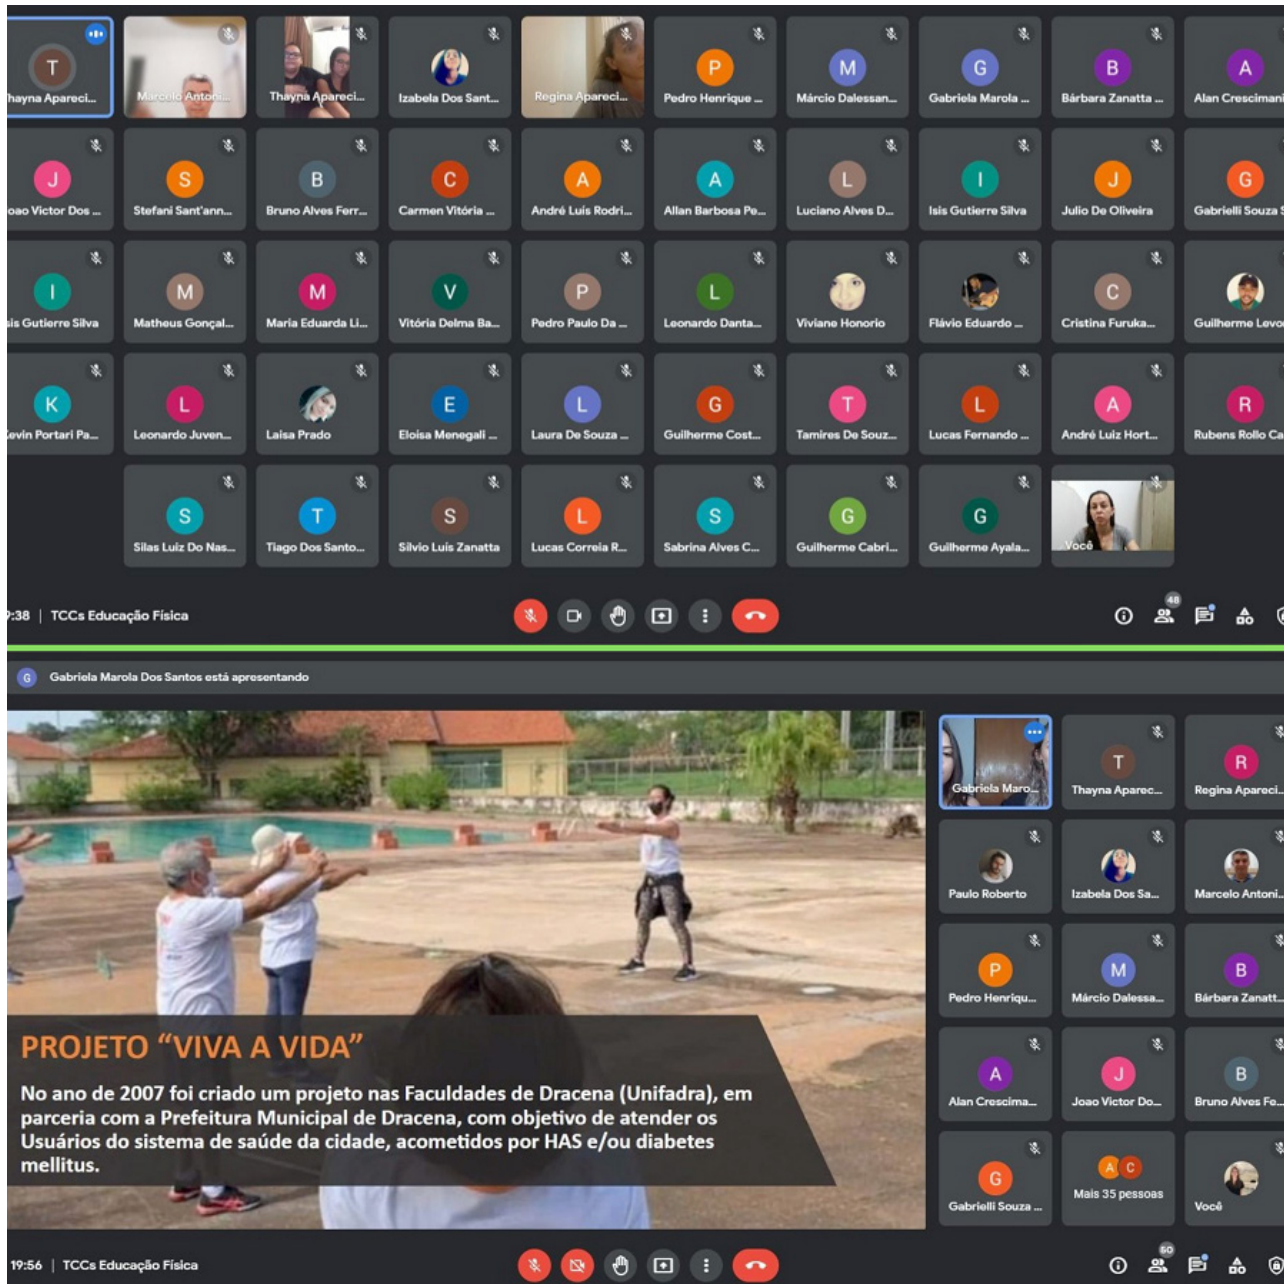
T
hayna Apareci...

Marcelo Antoni...

Thayna Apareci...

Izabela Dos Sant...

Regina Apareci...

P
Pedro Henrique ...

M
Márcio Dalessan...

G
Gabriela Marola ...

B
Bárbara Zanatta ...

A
Alan Crescimani

J
oao Victor Dos ...

S
Stefani Sant'ann...

B
Bruno Alves Ferr...

C
Carmen Vitória ...

A
André Luis Rodri...

A
Allan Barbosa Pe...

L
Luciano Alves D...

I
Isis Gutierre Silva

J
Julio De Oliveira

G
Gabrielli Souza

I
is Gutierre Silva

M
Matheus Gonçal...

M
Maria Eduarda Li...

V
Vitória Delma Ba...

P
Pedro Paulo Da ...

L
Leonardo Danta...

Viviane Honorio

Flávio Eduardo ...

C
Cristina Furuka...

Guilherme Levo

K
evin Portari Pa...

L
Leonardo Juven...

Laisa Prado

E
Eloisa Menegali ...

L
Laura De Souza ...

G
Guilherme Cost...

T
Tamires De Souz...

L
Lucas Fernando ...

A
André Luiz Hort...

R
Rubens Rollo Ca

S
Silas Luiz Do Nas...

T
Tiago Dos Santo...

S
Silvio Luis Zanatta

L
Lucas Correia R...

S
Sabrina Alves C...

G
Guilherme Cabri...

G
Guilherme Ayala...

Você

:38 | TCCs Educação Física

48

G Gabriela Marola Dos Santos está apresentando

PROJETO “VIVA A VIDA”

No ano de 2007 foi criado um projeto nas Faculdades de Dracena (Unifadra), em parceria com a Prefeitura Municipal de Dracena, com objetivo de atender os Usuários do sistema de saúde da cidade, acometidos por HAS e/ou diabetes mellitus.

Gabriela Maro...

T
Thayna Aparec...

R
Regina Apareci...

Paulo Roberto

Izabela Dos Sa...

Marcelo Antoni...

P
Pedro Henriqu...

M
Márcio Dalessa...

B
Bárbara Zanatt...

A
Alan Crescima...

J
Joao Victor Do...

B
Bruno Alves Fe...

G
Gabrielli Souza ...

A C
Mais 35 pessoas

Você

19:56 | TCCs Educação Física

50